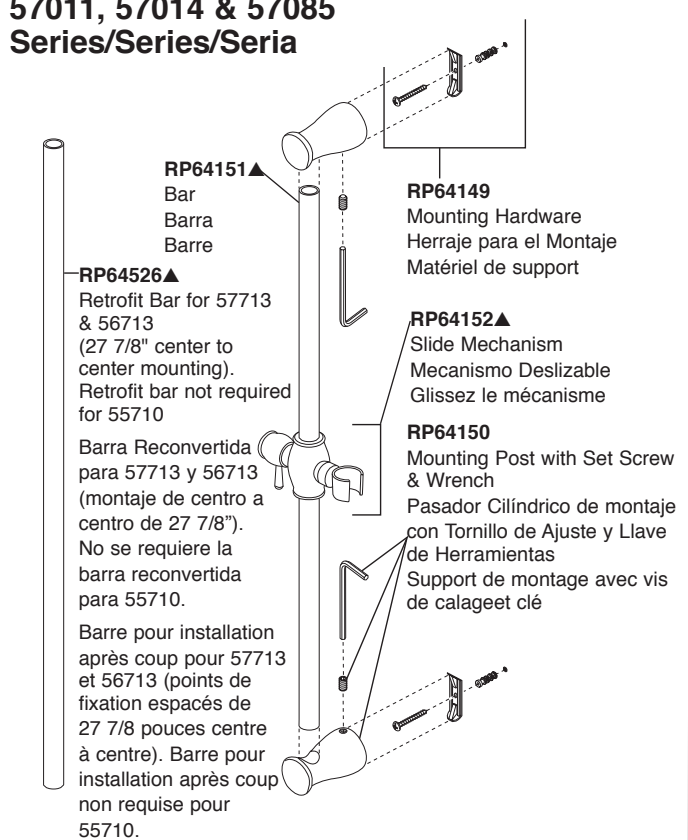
57011, 57014 & 57085
Series/Series/Seria

RP64151▲
Bar
Barra
Barre

RP64149
Mounting Hardware
Herraje para el Montaje
Matériel de support

RP64526▲
Retrofit Bar for 57713 & 56713 (27 7/8" center to center mounting). Retrofit bar not required for 55710

Barra Reconvertida para 57713 y 56713 (montaje de centro a centro de 27 7/8"). No se requiere la barra reconvertida para 55710.

Barre pour installation après coup pour 57713 et 56713 (points de fixation espacés de 27 7/8 pouces centre à centre). Barre pour installation après coup non requise pour 55710.

RP64152▲
Slide Mechanism
Mecanismo Deslizable
Glissez le mécanisme

RP64150
Mounting Post with Set Screw & Wrench
Pasador Cilíndrico de montaje con Tornillo de Ajuste y Llave de Herramientas
Support de montage avec vis de calageet clé